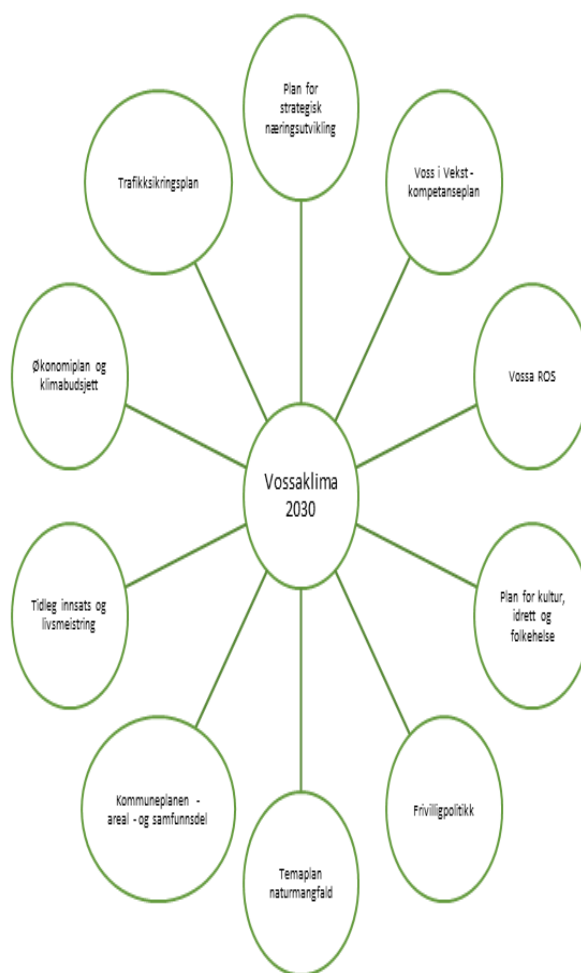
Plan for strategisk næringsutvikling

Trafikksikringsplan

Voss i Vekst - kompetanseplan

Økonomiplan og klimabudsjett

Vossa ROS

Vossaklima 2030

Tidleg innsats og livsmeistring

Plan for kultur, idrett og folkehelse

Kommuneplanen - areal - og samfunnsdel

Frivilligpolitikk

Temaplan naturmangfald